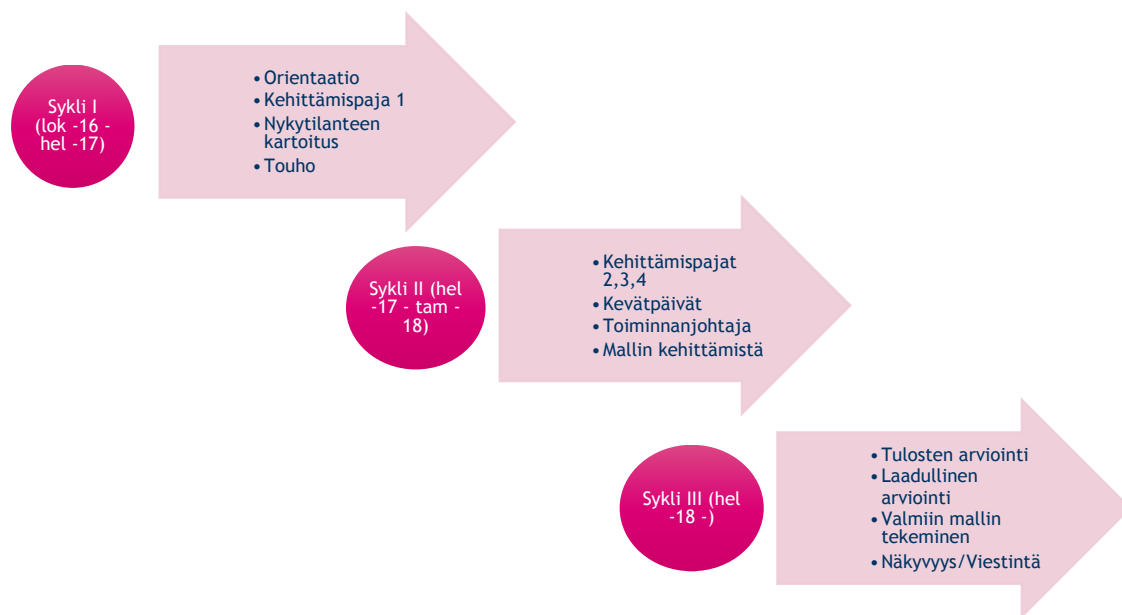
Sykli I (lok -16 - hel -17)

• Orientaatio
• Kehittämispaja 1
• Nykytilanteen kartoitus
• Touho

Sykli II (hel -17 - tam - 18)

• Kehittämispajat 2,3,4
• Kevätpäivät
• Toiminnanjohtaja
• Mallin kehittämistä

Sykli III (hel -18 -)

• Tulosten arviointi
• Laadullinen arviointi
• Valmiin mallin tekeminen
• Näkyvyys/Viestintä